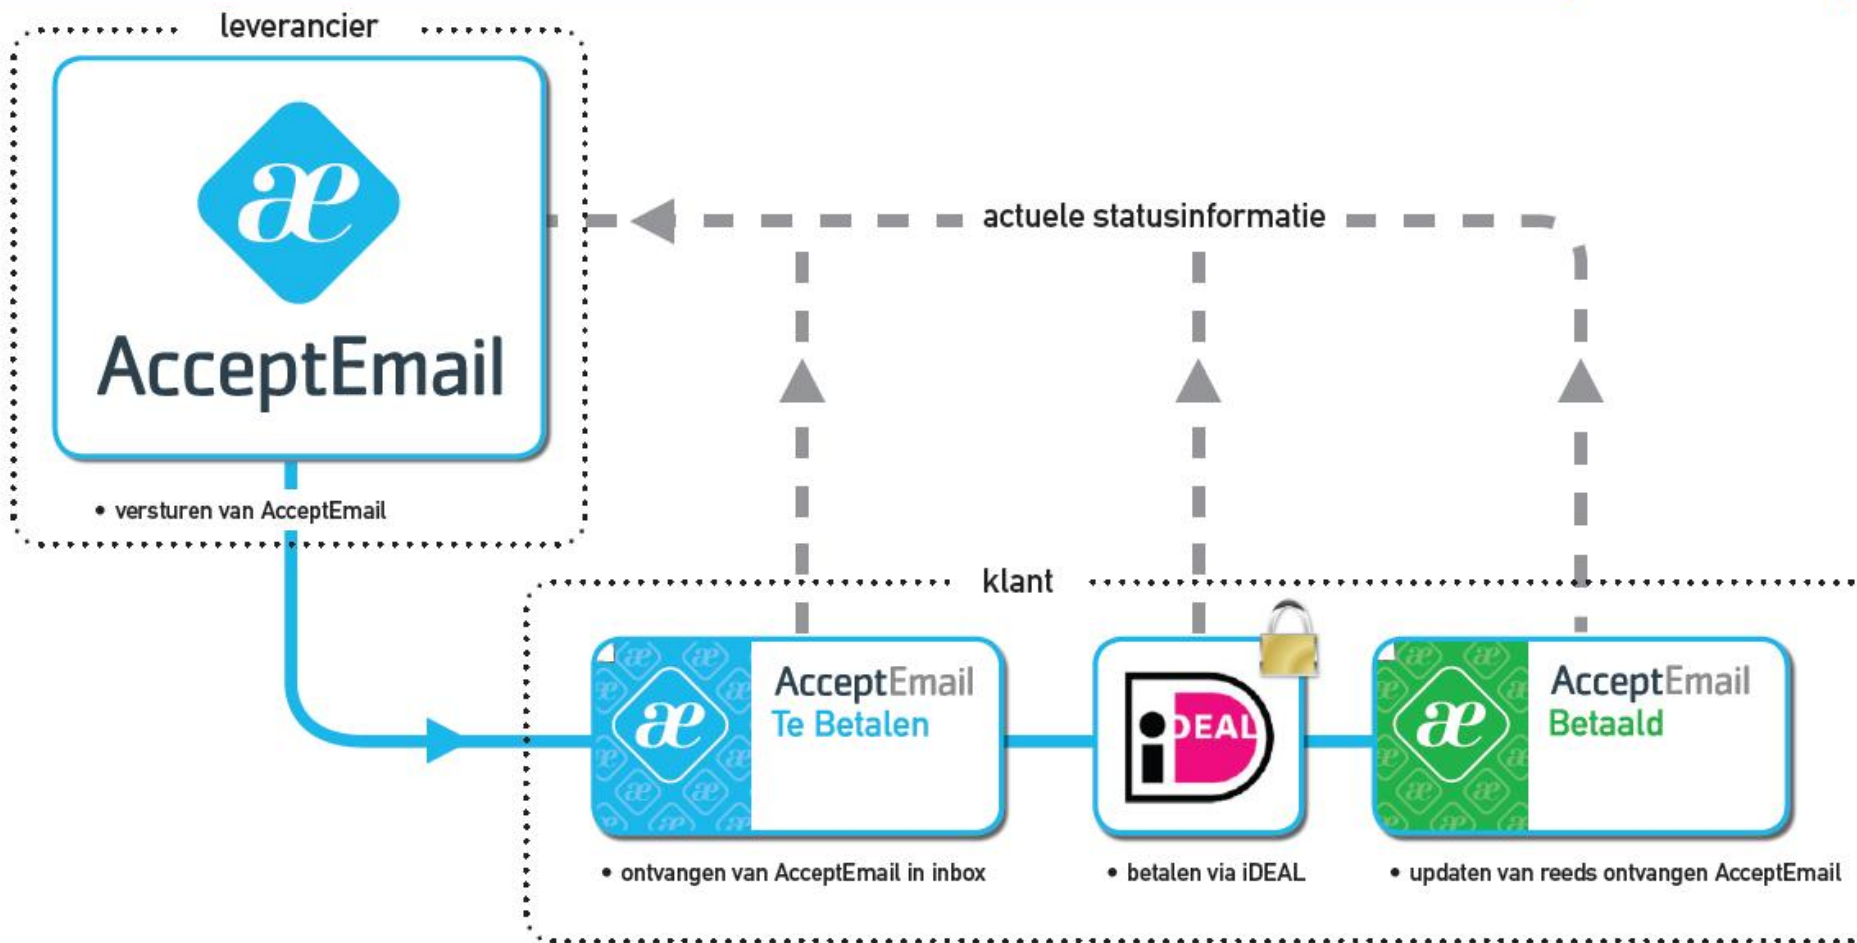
leverancier

æ

AcceptEmail

• versturen van AcceptEmail

actuele statusinformatie

klant

æ

AcceptEmail
Te Betalen

• ontvangen van AcceptEmail in inbox

iDEAL

• betalen via iDEAL

æ

AcceptEmail
Betaald

• updaten van reeds ontvangen AcceptEmail